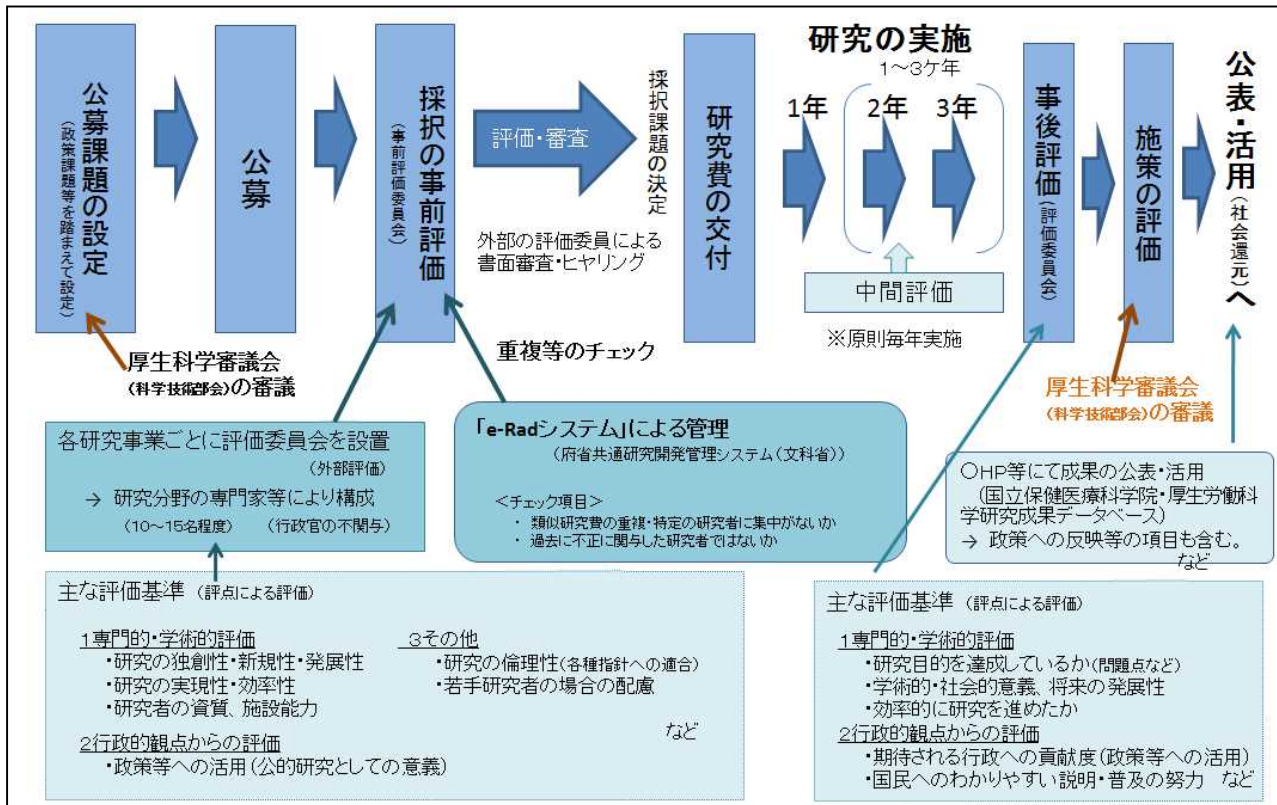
公募課題の設定
（政策課題等を踏まえて設定）

公募

採択の事前評価
（事前評価委員会）

評価・審査

外部の評価委員による書面審査・ヒヤリング

採択課題の決定

研究費の交付

研究の実施
1～3ケ年
1年
2年
3年

中間評価
※原則毎年実施

事後評価
（評価委員会）

施策の評価

公表・活用
（社会還元）へ

厚生科学審議会
（科学技術部会）の審議

重複等のチェック

厚生科学審議会
（科学技術部会）の審議

各研究事業ごとに評価委員会を設置
（外部評価）
→ 研究分野の専門家等により構成
（10～15名程度）　（行政官の不関与）

「e-Radシステム」による管理
（府省共通研究開発管理システム（文科省））
＜チェック項目＞
・類似研究費の重複・特定の研究者に集中がないか
・過去に不正に関与した研究者ではないか

○HP等にて成果の公表・活用
（国立保健医療科学院・厚生労働科学研究成果データベース）
→ 政策への反映等の項目も含む。
など

主な評価基準（評点による評価）

1専門的・学術的評価
・研究の独創性・新規性・発展性
・研究の実現性・効率性
・研究者の資質、施設能力

3その他
・研究の倫理性（各種指針への適合）
・若手研究者の場合の配慮

など

2行政的観点からの評価
・政策等への活用（公的研究としての意義）

主な評価基準（評点による評価）

1専門的・学術的評価
・研究目的を達成しているか（問題点など）
・学術的・社会的意義、将来の発展性
・効率的に研究を進めたか
2行政的観点からの評価
・期待される行政への貢献度（政策等への活用）
・国民へのわかりやすい説明・普及の努力　など